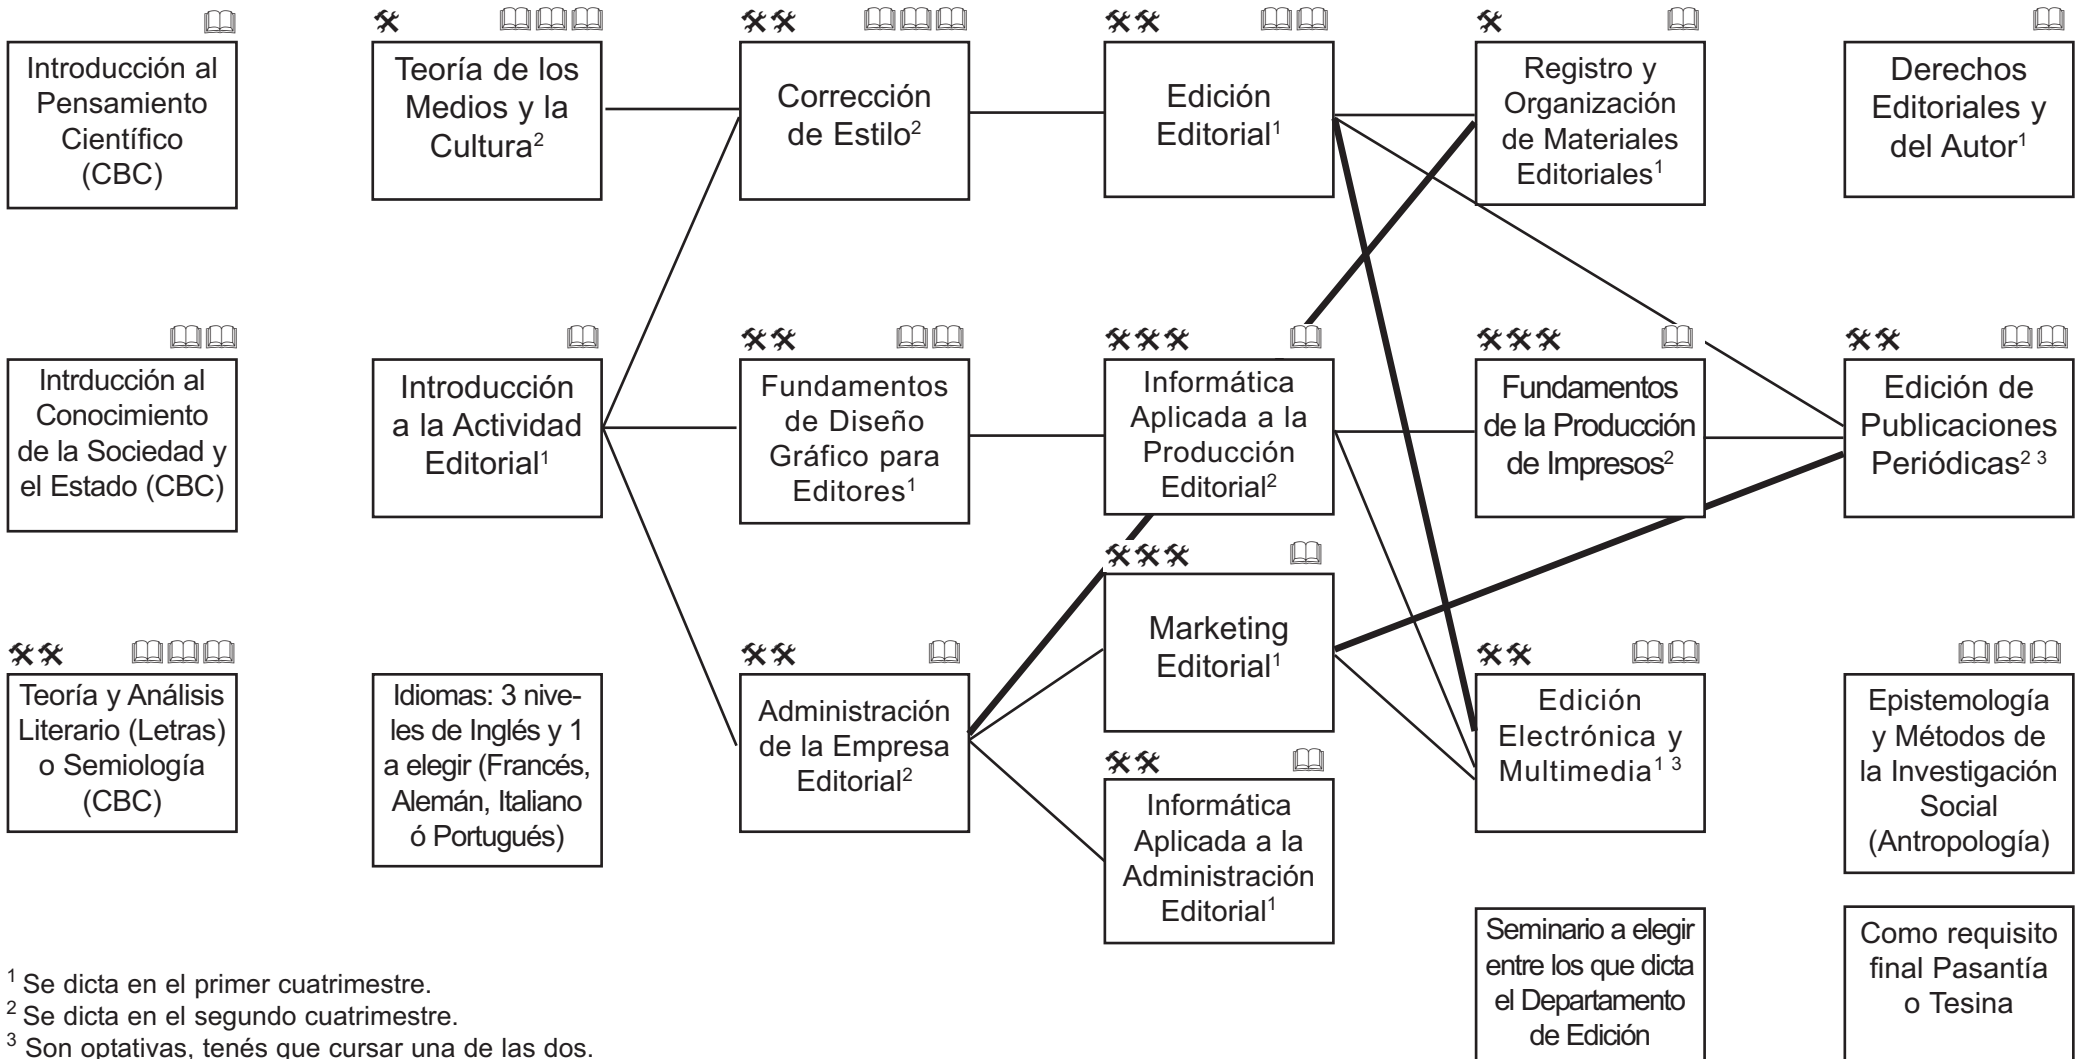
Introducción al Pensamiento Científico (CBC)

Teoría de los Medios y la Cultura$^2$

Corrección de Estilo$^2$

Edición Editorial$^1$

Registro y Organización de Materiales Editoriales$^1$

Derechos Editoriales y del Autor$^1$

Intrducción al Conocimiento de la Sociedad y el Estado (CBC)

Introducción a la Actividad Editorial$^1$

Fundamentos de Diseño Gráfico para Editores$^1$

Informática Aplicada a la Producción Editorial$^2$

Fundamentos de la Producción de Impresos$^2$

Edición de Publicaciones Periódicas$^{2\ 3}$

Marketing Editorial$^1$

Teoría y Análisis Literario (Letras) o Semiología (CBC)

Idiomas: 3 niveles de Inglés y 1 a elegir (Francés, Alemán, Italiano ó Portugués)

Administración de la Empresa Editorial$^2$

Informática Aplicada a la Administración Editorial$^1$

Edición Electrónica y Multimedia$^{1\ 3}$

Epistemología y Métodos de la Investigación Social (Antropología)

Seminario a elegir entre los que dicta el Departamento de Edición

Como requisito final Pasantía o Tesina

$^1$ Se dicta en el primer cuatrimestre.
$^2$ Se dicta en el segundo cuatrimestre.
$^3$ Son optativas, tenés que cursar una de las dos.